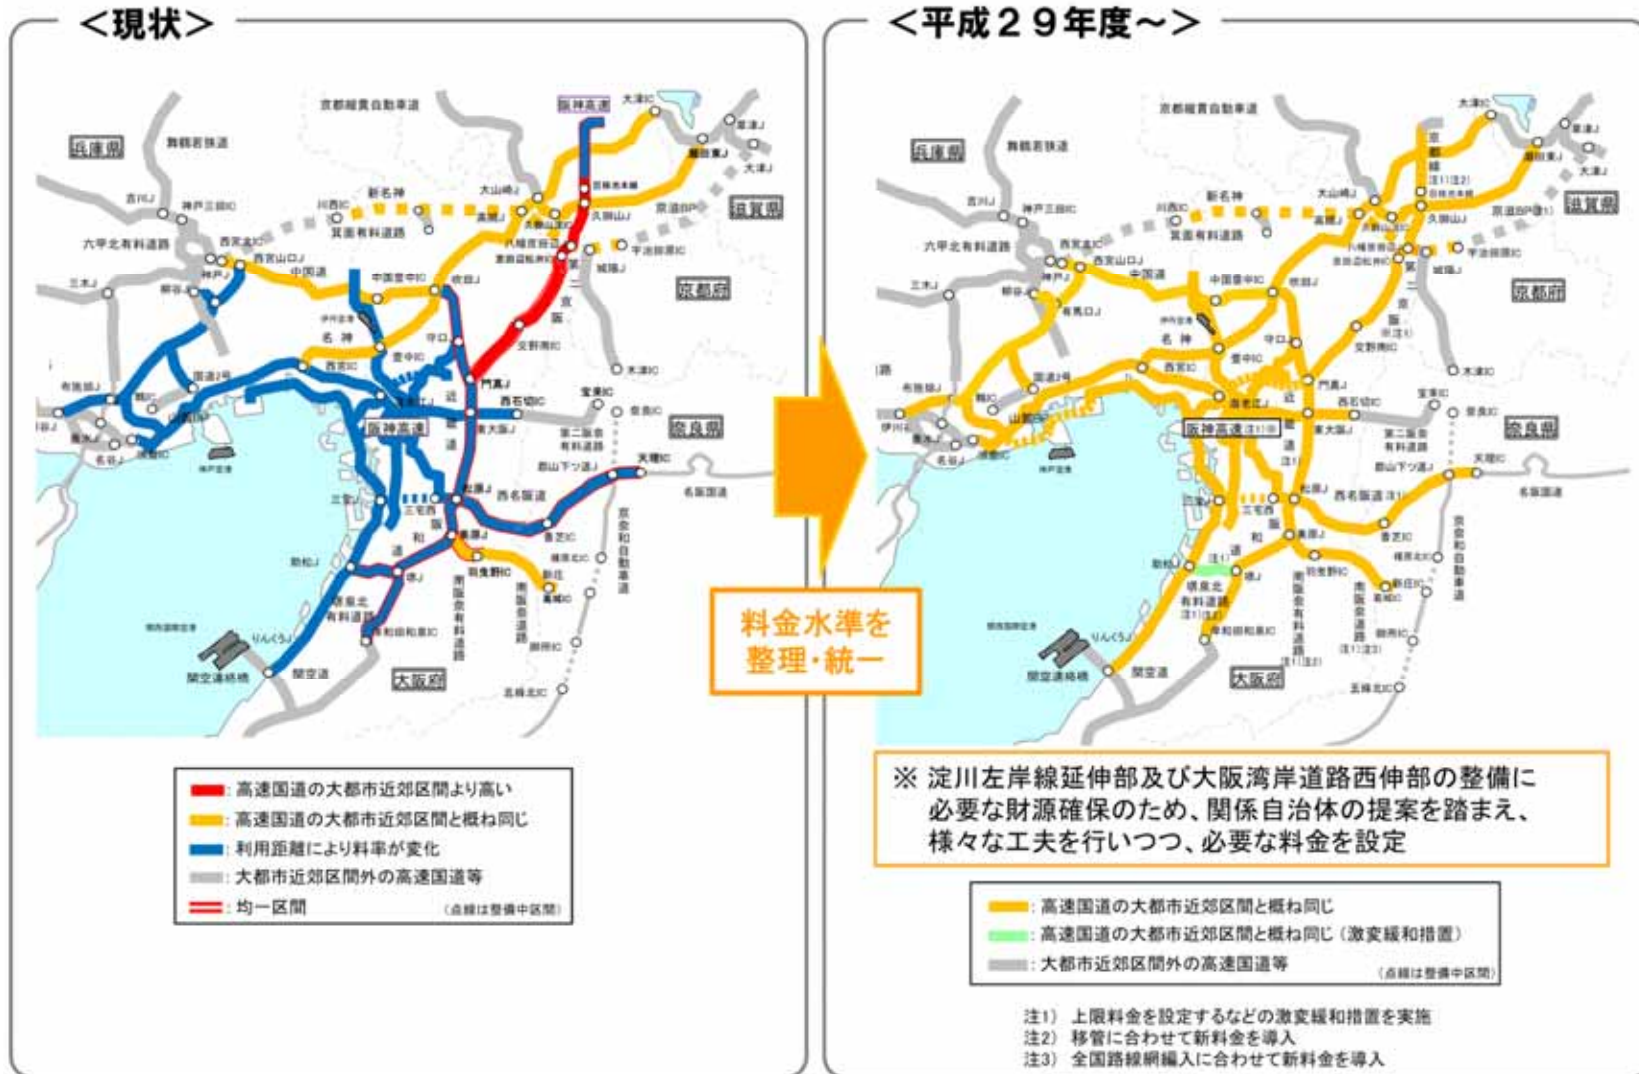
＜現状＞

兵庫県
舞鶴若狭道
京都縦貫自動車道
阪神高速
大津IC
滋賀県
京都府
奈良県
大阪府
新名神
中国道
名神
阪神高速
西名阪道
天理IC
名阪国道
第二阪奈有料道路
京奈和自動車道
南阪奈道路
関空連絡橋
関空道
りんくうJ
六甲北有料道路
三木J
神戸J
有馬口J
国道2号
箕面有料道路
近畿道
阪和道
堺泉北有料道路
南阪奈有料道路
門真J
吹田J
美原J
松原J
高槻J
久御山J
大山崎J
交野南IC
京滋BP
宇治田原IC
城陽J
木津IC
五條北IC
御所IC

: 高速国道の大都市近郊区間より高い
: 高速国道の大都市近郊区間と概ね同じ
: 利用距離により料率が変化
: 大都市近郊区間外の高速国道等
: 均一区間
（点線は整備中区間）

料金水準を整理・統一

＜平成２９年度～＞

兵庫県
舞鶴若狭道
京都縦貫自動車道
大津IC
滋賀県
京都府
奈良県
大阪府
阪神高速（注1）
西名阪道（注1）
京滋BP（注1）
名阪国道
天理IC
関空連絡橋
関空道
りんくうJ
五條北IC

※ 淀川左岸線延伸部及び大阪湾岸道路西伸部の整備に必要な財源確保のため、関係自治体の提案を踏まえ、様々な工夫を行いつつ、必要な料金を設定

: 高速国道の大都市近郊区間と概ね同じ
: 高速国道の大都市近郊区間と概ね同じ（激変緩和措置）
: 大都市近郊区間外の高速国道等
（点線は整備中区間）

注1） 上限料金を設定するなどの激変緩和措置を実施
注2） 移管に合わせて新料金を導入
注3） 全国路線網編入に合わせて新料金を導入